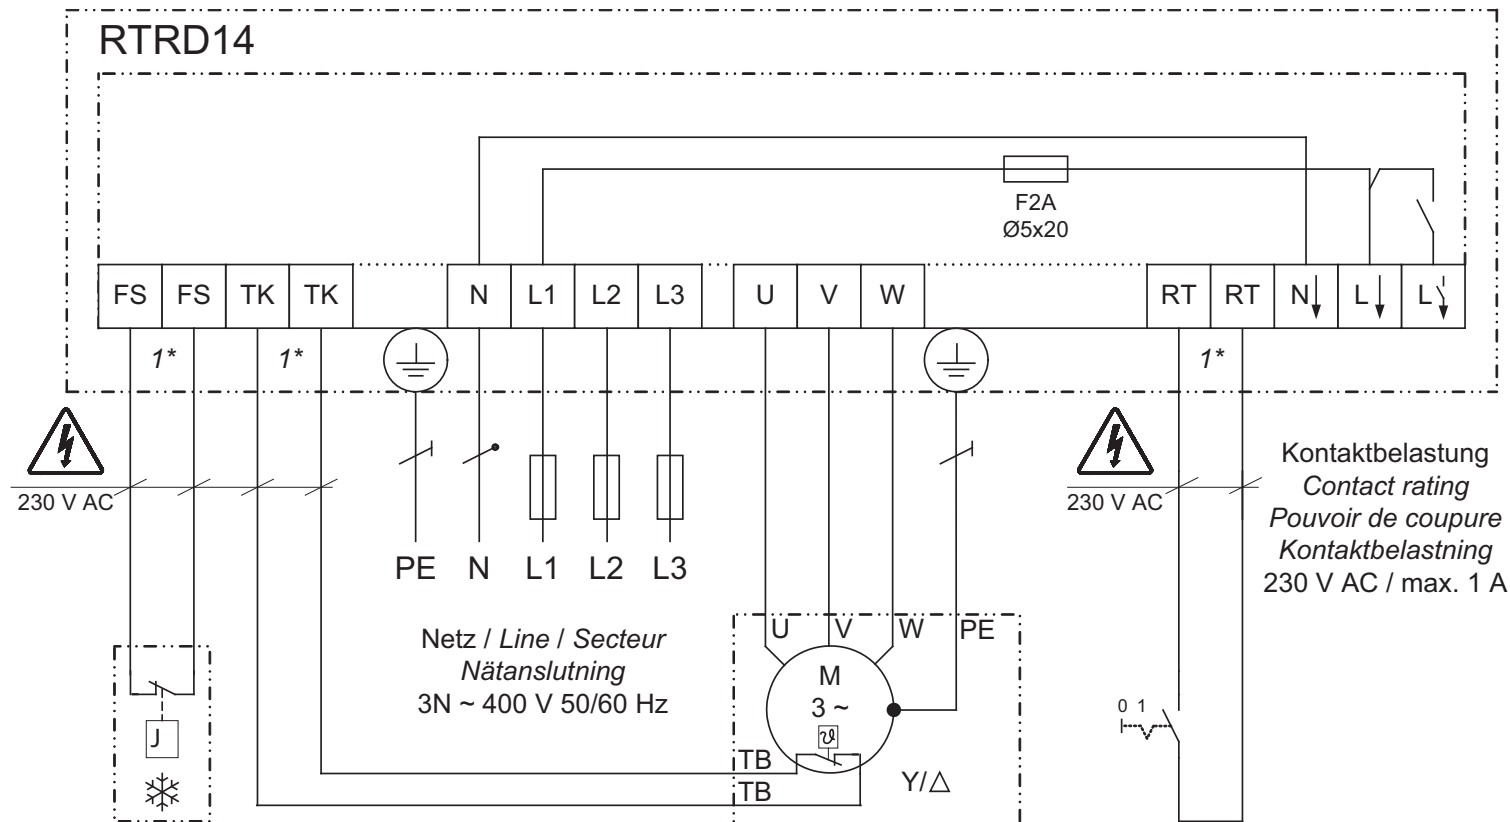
RTRD14

F2A
Ø5x20

| FS | FS | TK | TK | | N | L1 | L2 | L3 | U | V | W | RT | RT | N | L | L |
|---|---|---|---|---|---|---|---|---|---|---|---|---|---|---|---|---|

1*
1*
1*

230 V AC

PE N L1 L2 L3

Netz / *Line* / *Secteur*
*Nätanslutning*
3N ~ 400 V 50/60 Hz

U V W PE

M
3 ~

TB
TB

Y/△

J

230 V AC

Kontaktbelastung
*Contact rating*
*Pouvoir de coupure*
*Kontaktbelastning*
230 V AC / max. 1 A

0 1